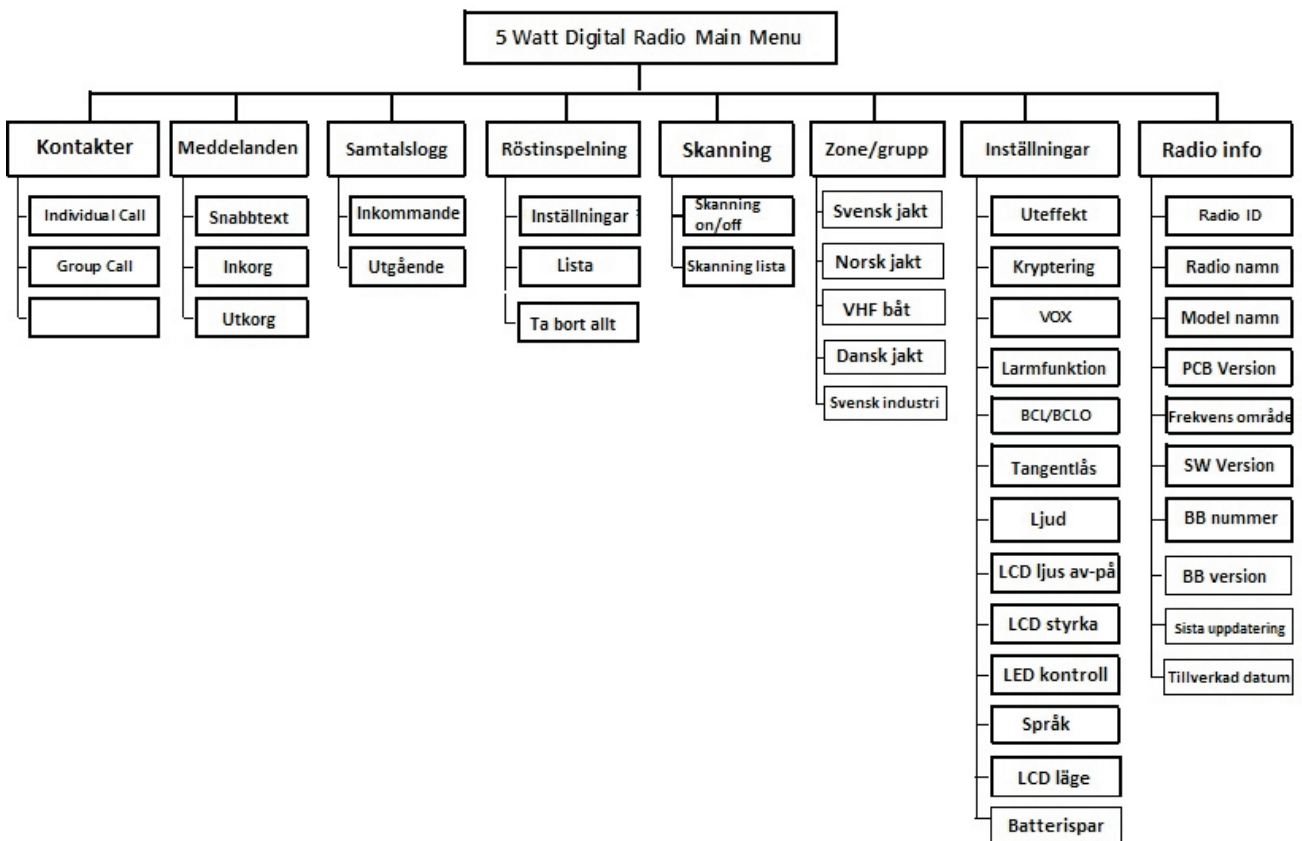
5 Watt Digital Radio Main Menu

Kontakter
Individual Call
Group Call

Meddelanden
Snabbtext
Inkorg
Utkorg

Samtalslogg
Inkommande
Utgående

Röstinspelning
Inställningar
Lista
Ta bort allt

Skanning
Skanning on/off
Skanning lista

Zone/grupp
Svensk jakt
Norsk jakt
VHF båt
Dansk jakt
Svensk industri

Inställningar
Uteffekt
Kryptering
VOX
Larmfunktion
BCL/BCLO
Tangentlås
Ljud
LCD ljus av-på
LCD styrka
LED kontroll
Språk
LCD läge
Batterispar

Radio info
Radio ID
Radio namn
Model namn
PCB Version
Frekvens område
SW Version
BB nummer
BB version
Sista uppdatering
Tillverkad datum